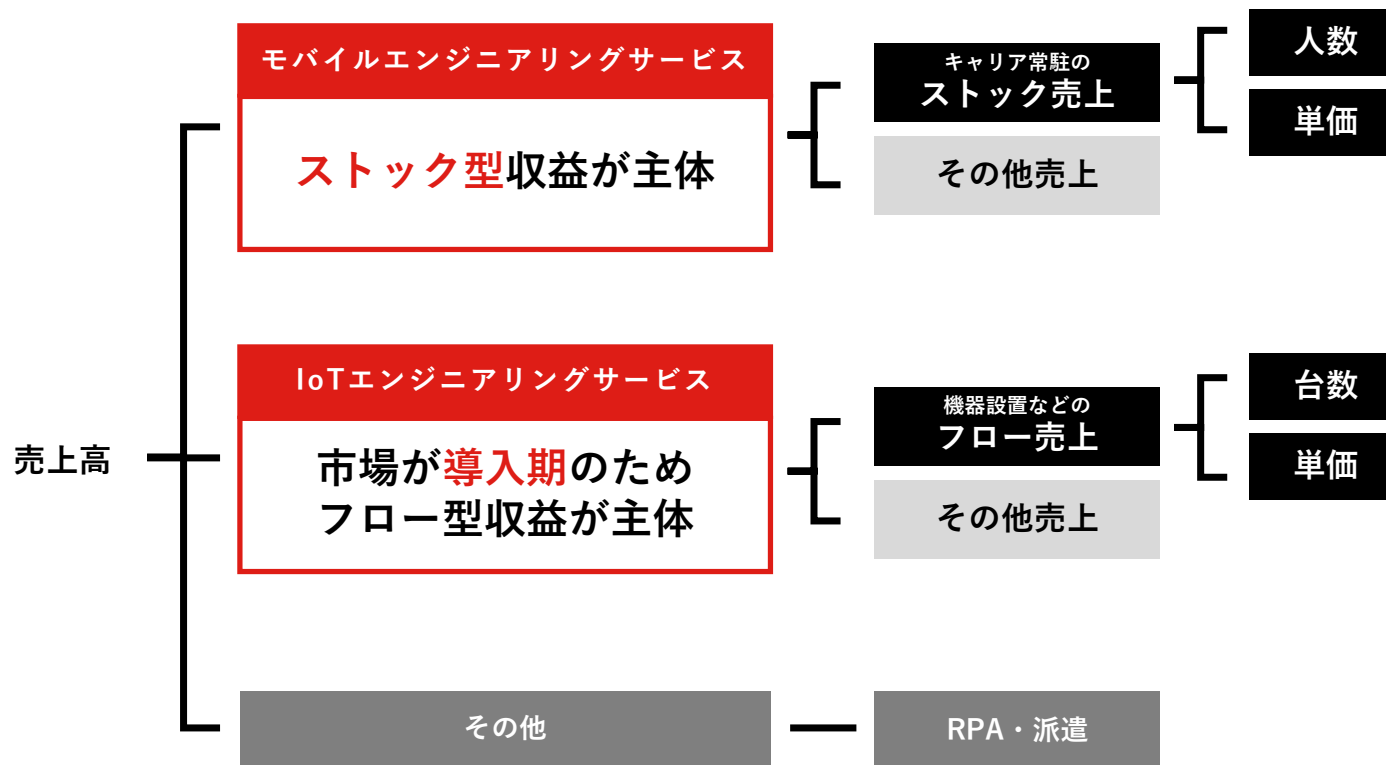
売上高

モバイルエンジニアリングサービス

ストック型収益が主体

キャリア常駐の
ストック売上

人数

単価

その他売上

IoTエンジニアリングサービス

市場が導入期のため
フロー型収益が主体

機器設置などの
フロー売上

台数

単価

その他売上

その他

RPA・派遣